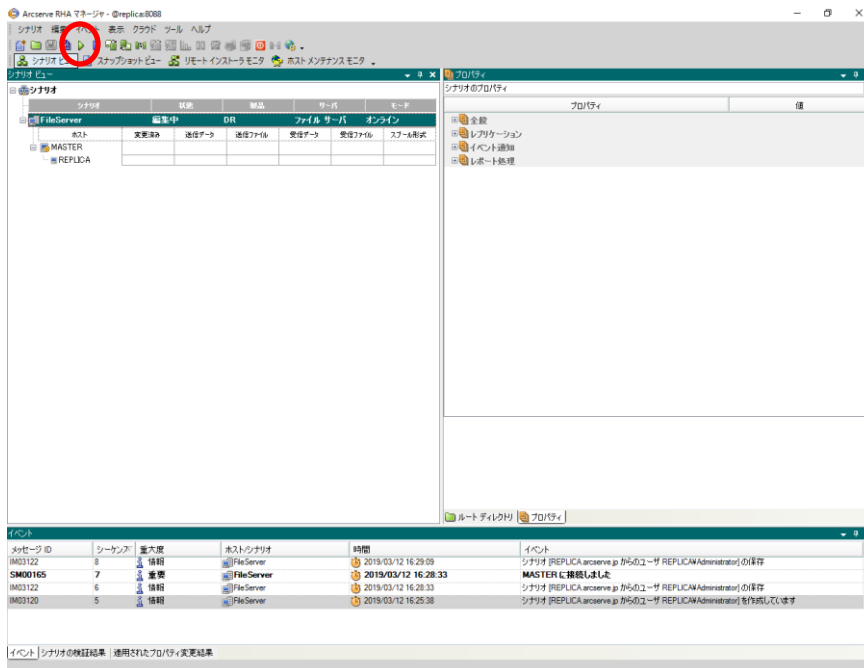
Arcserve RHA マネージャ - @replica:8088

シナリオ 編集 イベント 表示 クラウド ツール ヘルプ

シナリオ ビュー スナップショット ビュー リモート インストーラ モニタ ホスト メンテナンス モニタ

シナリオ ビュー

シナリオ

| シナリオ | 状態 | 製品 | サーバ | モード |
|---|---|---|---|---|
| FileServer | 編集中 | DR | ファイル サーバ | オンライン |

| ホスト | 変更済み | 送信データ | 送信ファイル | 受信データ | 受信ファイル | スプール形式 |
|---|---|---|---|---|---|---|
| MASTER | | | | | | |
| REPLICA | | | | | | |

プロパティ

シナリオのプロパティ

| プロパティ | 値 |
|---|---|
| 全般 | |
| レプリケーション | |
| イベント通知 | |
| レポート処理 | |

ルート ディレクトリ プロパティ

イベント

| メッセージ ID | シーケンス | 重大度 | ホスト/シナリオ | 時間 | イベント |
|---|---|---|---|---|---|
| IM03122 | 8 | 情報 | FileServer | 2019/03/12 16:29:09 | シナリオ [REPLICA.arcserve.jp からのユーザ REPLICA¥Administrator] の保存 |
| SM00165 | 7 | 重要 | FileServer | 2019/03/12 16:28:33 | MASTER に接続しました |
| IM03122 | 6 | 情報 | FileServer | 2019/03/12 16:28:33 | シナリオ [REPLICA.arcserve.jp からのユーザ REPLICA¥Administrator] の保存 |
| IM03120 | 5 | 情報 | FileServer | 2019/03/12 16:25:38 | シナリオ [REPLICA.arcserve.jp からのユーザ REPLICA¥Administrator] を作成しています |

イベント シナリオの検証結果 適用されたプロパティ変更結果